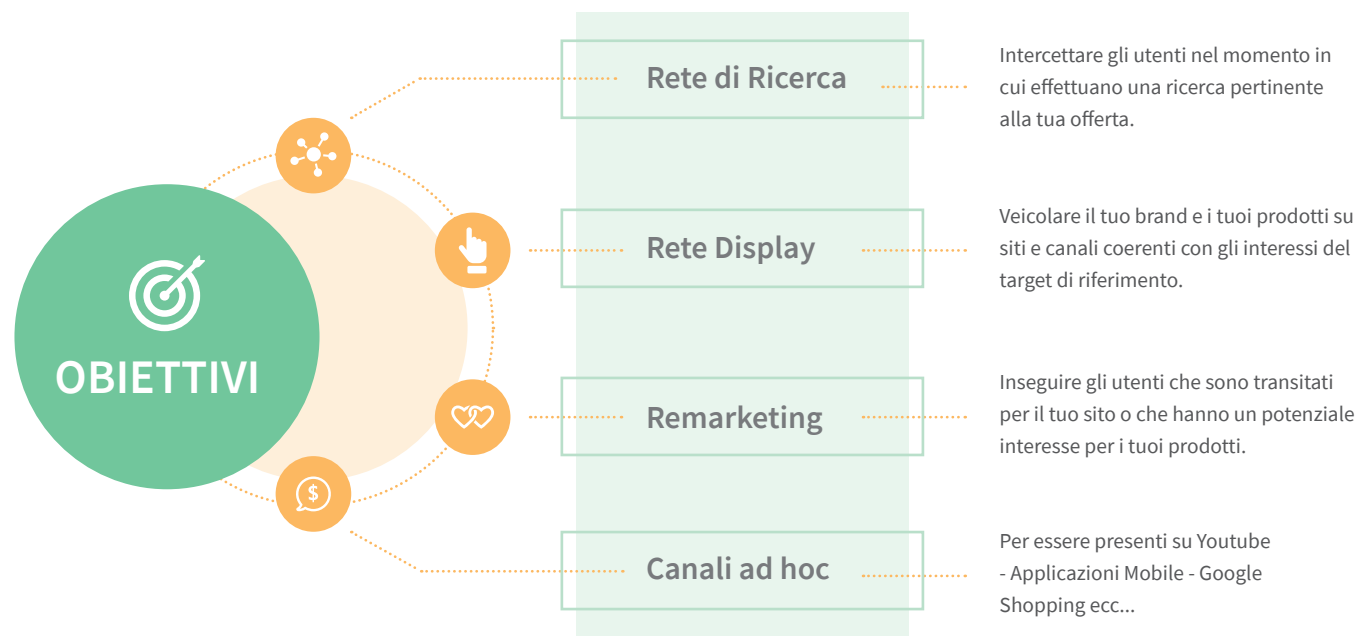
OBIETTIVI

Rete di Ricerca

Intercettare gli utenti nel momento in cui effettuano una ricerca pertinente alla tua offerta.

Rete Display

Veicolare il tuo brand e i tuoi prodotti su siti e canali coerenti con gli interessi del target di riferimento.

Remarketing

Inseguire gli utenti che sono transitati per il tuo sito o che hanno un potenziale interesse per i tuoi prodotti.

Canali ad hoc

Per essere presenti su Youtube - Applicazioni Mobile - Google Shopping ecc...